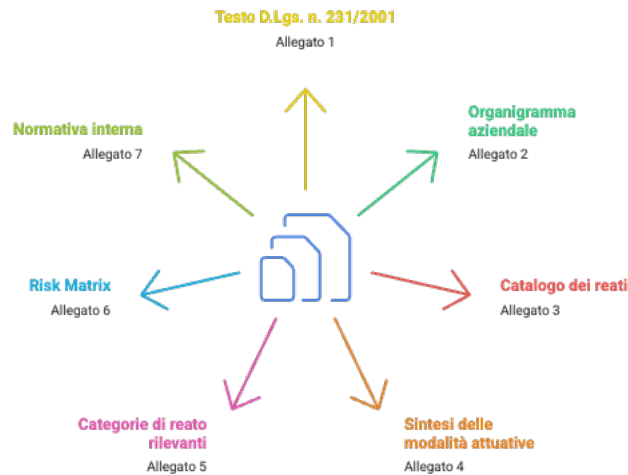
Testo D.Lgs. n. 231/2001
Allegato 1

Organigramma aziendale
Allegato 2

Catalogo dei reati
Allegato 3

Sintesi delle modalità attuative
Allegato 4

Categorie di reato rilevanti
Allegato 5

Risk Matrix
Allegato 6

Normativa interna
Allegato 7